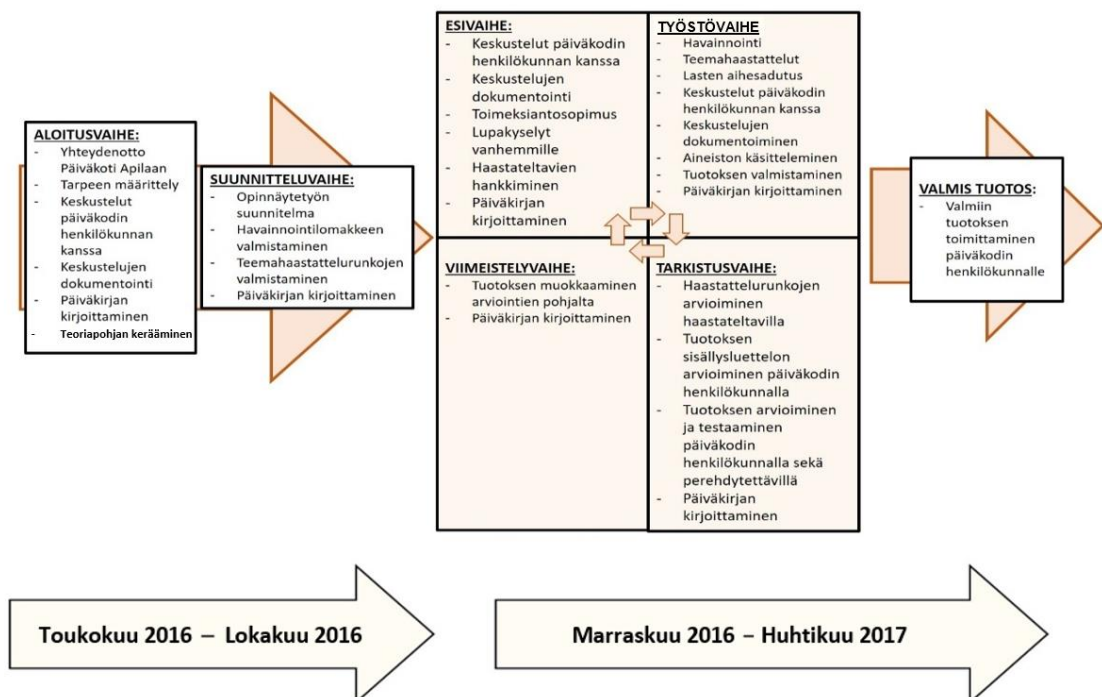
ALOITUSVAIHE:
- Yhteydenotto Päiväkoti Apilaan
- Tarpeen määrittely
- Keskustelut päiväkodin henkilökunnan kanssa
- Keskustelujen dokumentointi
- Päiväkirjan kirjoittaminen
- Teoriapohjan kerääminen

SUUNNITTELUVAIHE:
- Opinnäytetyön suunnitelma
- Havainnointilomakkeen valmistaminen
- Teemahaastattelurunkojen valmistaminen
- Päiväkirjan kirjoittaminen

ESIVAIHE:
- Keskustelut päiväkodin henkilökunnan kanssa
- Keskustelujen dokumentointi
- Toimeksiantosopimus
- Lupakyselyt vanhemmille
- Haastateltavien hankkiminen
- Päiväkirjan kirjoittaminen

TYÖSTÖVAIHE
- Havainnointi
- Teemahaastattelut
- Lasten aihesadutus
- Keskustelut päiväkodin henkilökunnan kanssa
- Keskustelujen dokumentoiminen
- Aineiston käsitteleminen
- Tuotoksen valmistaminen
- Päiväkirjan kirjoittaminen

VIIMEISTELYVAIHE:
- Tuotoksen muokkaaminen arviointien pohjalta
- Päiväkirjan kirjoittaminen

TARKISTUSVAIHE:
- Haastattelurunkojen arvioiminen haastateltavilla
- Tuotoksen sisällysluettelon arvioiminen päiväkodin henkilökunnalla
- Tuotoksen arvioiminen ja testaaminen päiväkodin henkilökunnalla sekä perehdytettävillä
- Päiväkirjan kirjoittaminen

VALMIS TUOTOS:
- Valmiin tuotoksen toimittaminen päiväkodin henkilökunnalle

Toukokuu 2016 – Lokakuu 2016

Marraskuu 2016 – Huhtikuu 2017